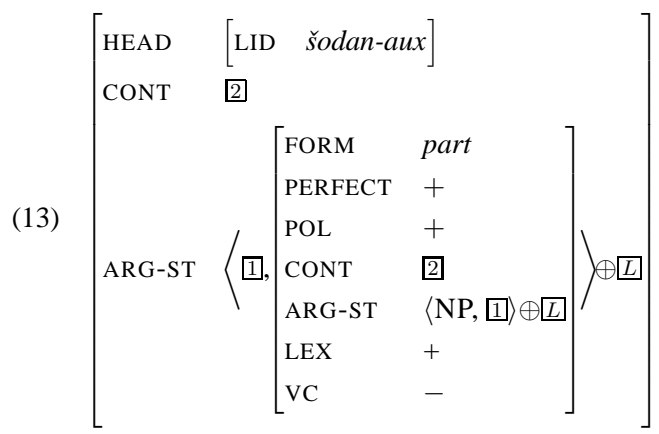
(13) $\begin{bmatrix} \text{HEAD} & \begin{bmatrix} \text{LID} & \textit{šodan-aux} \end{bmatrix} \\ \text{CONT} & \boxed{2} \\ \text{ARG-ST} & \left\langle \boxed{1}, \begin{bmatrix} \text{FORM} & \textit{part} \\ \text{PERFECT} & + \\ \text{POL} & + \\ \text{CONT} & \boxed{2} \\ \text{ARG-ST} & \langle \text{NP}, \boxed{1} \rangle \oplus \boxed{L} \\ \text{LEX} & + \\ \text{VC} & - \end{bmatrix} \right\rangle \oplus \boxed{L} \end{bmatrix}$